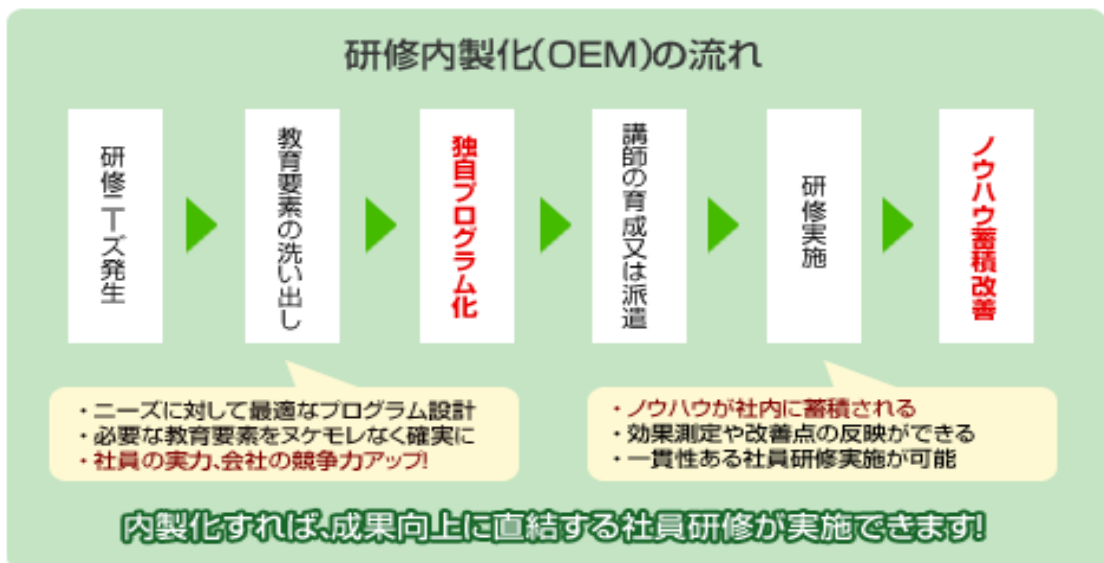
研修内製化(OEM)の流れ

研修ニーズ発生

教育要素の洗い出し

独自プログラム化

講師の育成又は派遣

研修実施

ノウハウ蓄積改善

・ニーズに対して最適なプログラム設計
・必要な教育要素をヌケモレなく確実に
・社員の実力、会社の競争力アップ!

・ノウハウが社内に蓄積される
・効果測定や改善点の反映ができる
・一貫性ある社員研修実施が可能

内製化すれば、成果向上に直結する社員研修が実施できます!